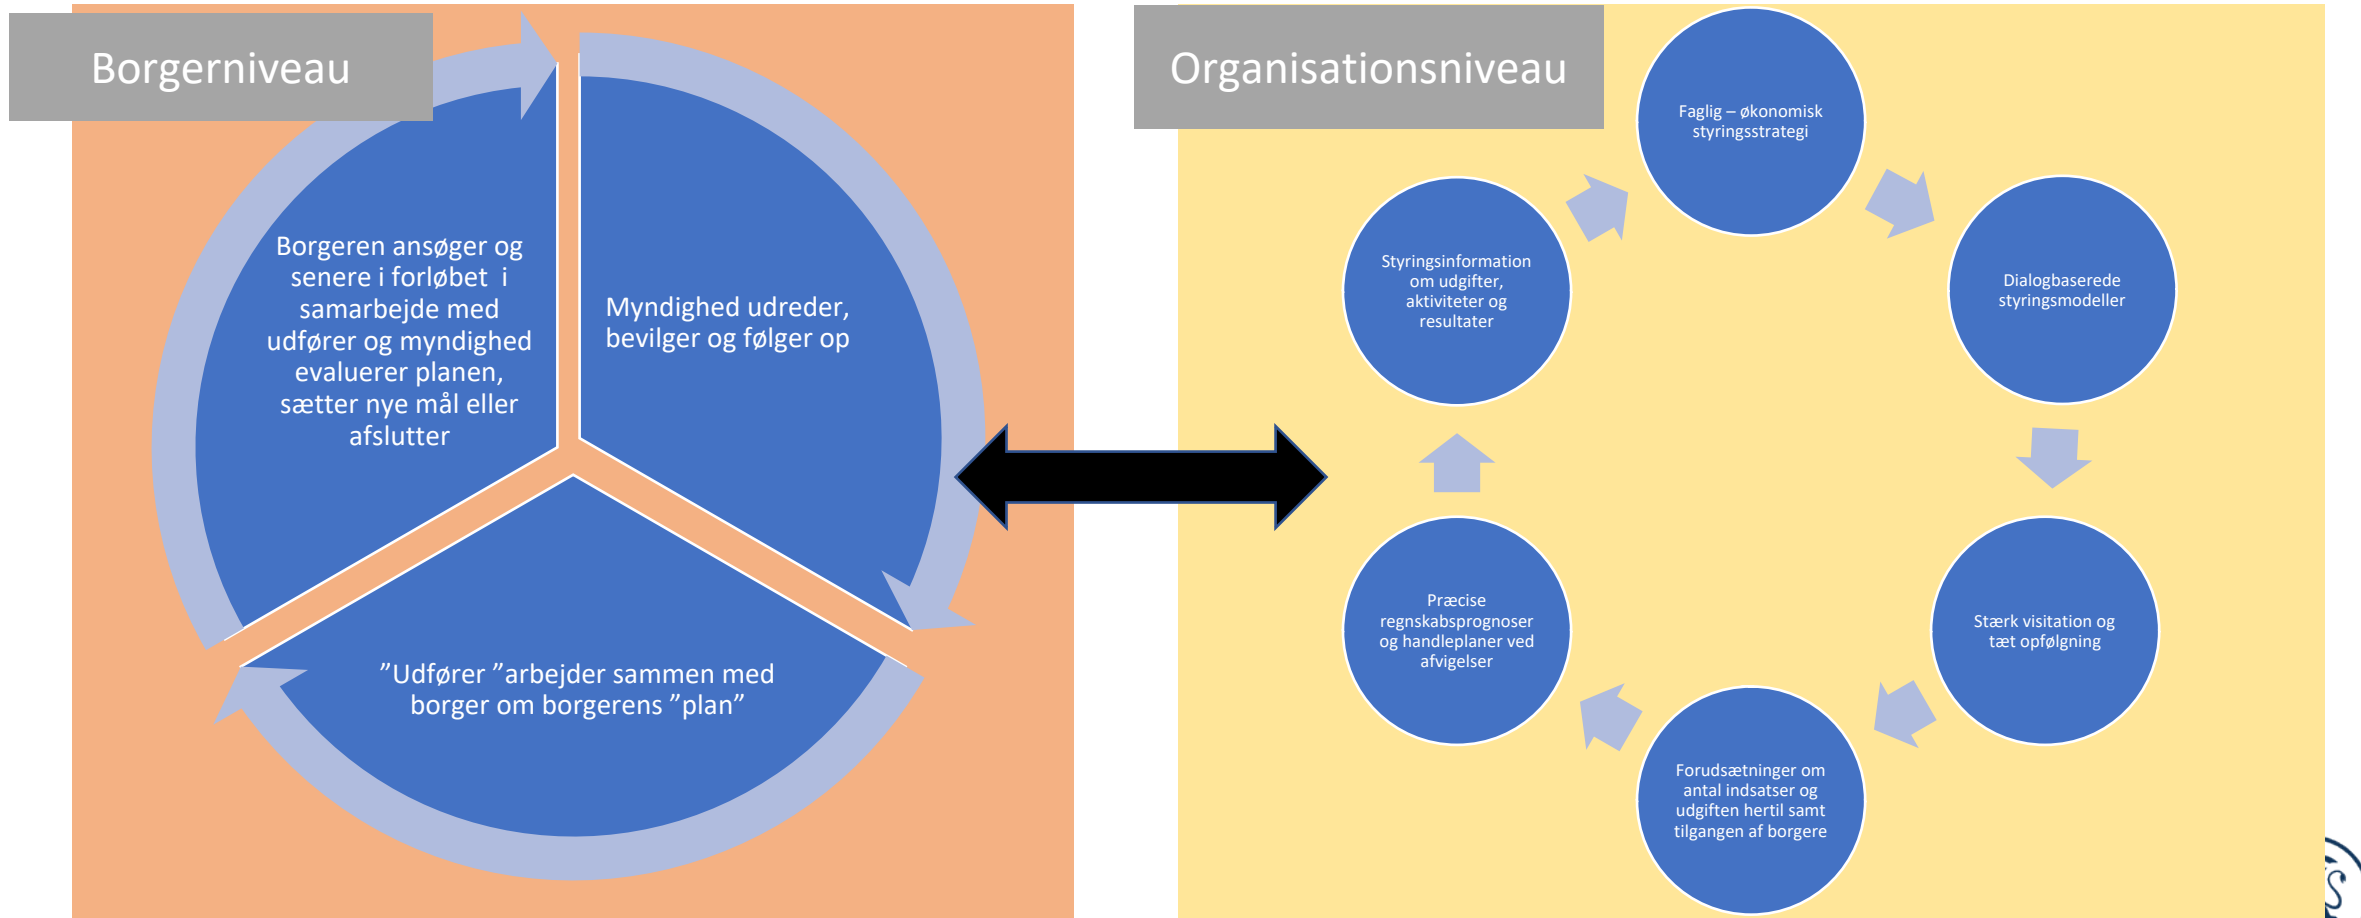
Borgerniveau

Borgeren ansøger og senere i forløbet i samarbejde med udfører og myndighed evaluerer planen, sætter nye mål eller afslutter

Myndighed udreder, bevilger og følger op

"Udfører "arbejder sammen med borger om borgerens "plan"

Organisationsniveau

Faglig – økonomisk styringsstrategi

Dialogbaserede styringsmodeller

Stærk visitation og tæt opfølgning

Forudsætninger om antal indsatser og udgiften hertil samt tilgangen af borgere

Præcise regnskabsprognoser og handleplaner ved afvigelser

Styringsinformation om udgifter, aktiviteter og resultater